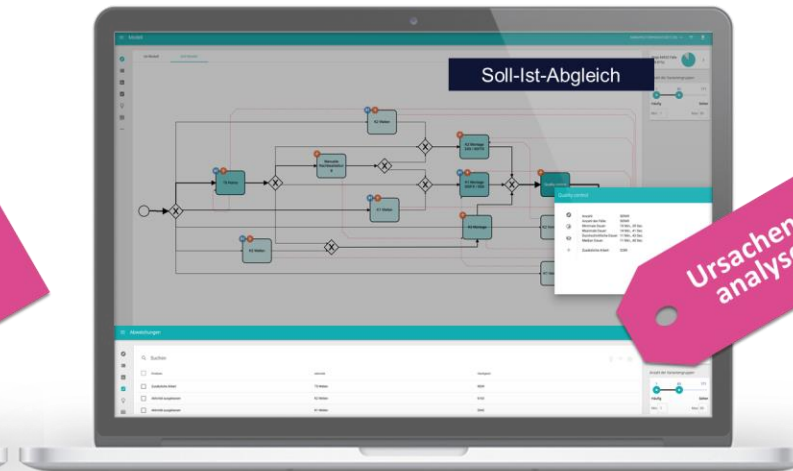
Soll-Ist-Abgleich

Modell

Ist-Modell

Soll-Modell

T3 Fertig

A2 Walzen

Manuelle Nachbearbeitung

A1 Walzen

A3 Walzen

A2 Montage

A1 Montage

A3 Montage

Quality control

Ursachen-analyse

Abweichungen

Suchen

Häufig

Selten

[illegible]